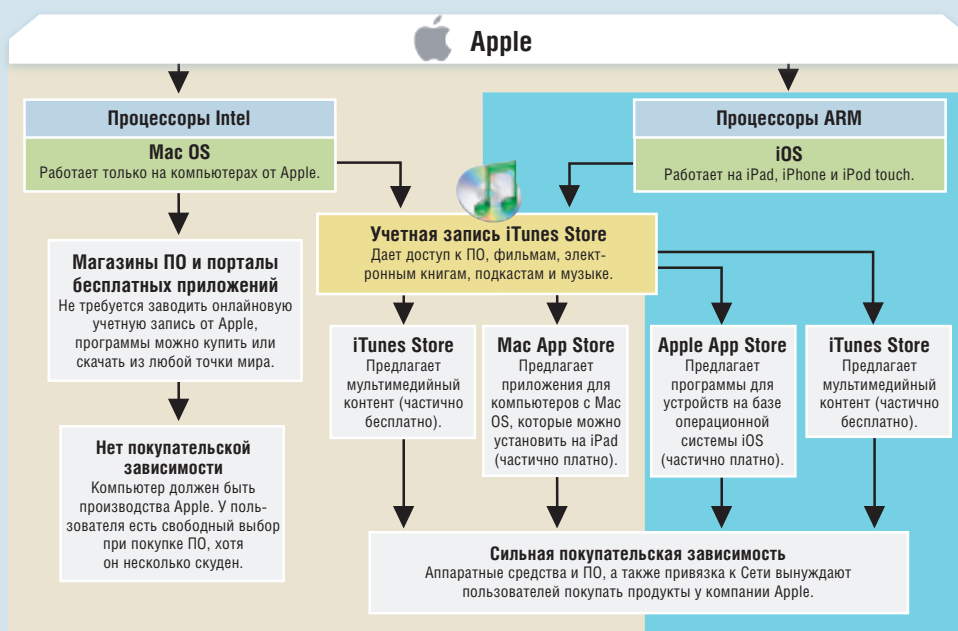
Apple

Процессоры Intel

Mac OS
Работает только на компьютерах от Apple.

Процессоры ARM

iOS
Работает на iPad, iPhone и iPod touch.

Учетная запись iTunes Store
Дает доступ к ПО, фильмам, электронным книгам, подкастам и музыке.

Магазины ПО и порталы бесплатных приложений
Не требуется заводить онлайновую учетную запись от Apple, программы можно купить или скачать из любой точки мира.

Нет покупательской зависимости
Компьютер должен быть производства Apple. У пользователя есть свободный выбор при покупке ПО, хотя он несколько скуден.

iTunes Store
Предлагает мультимедийный контент (частично бесплатно).

Mac App Store
Предлагает приложения для компьютеров с Mac OS, которые можно установить на iPad (частично платно).

Apple App Store
Предлагает программы для устройств на базе операционной системы iOS (частично платно).

iTunes Store
Предлагает мультимедийный контент (частично бесплатно).

Сильная покупательская зависимость
Аппаратные средства и ПО, а также привязка к Сети вынуждают пользователей покупать продукты у компании Apple.